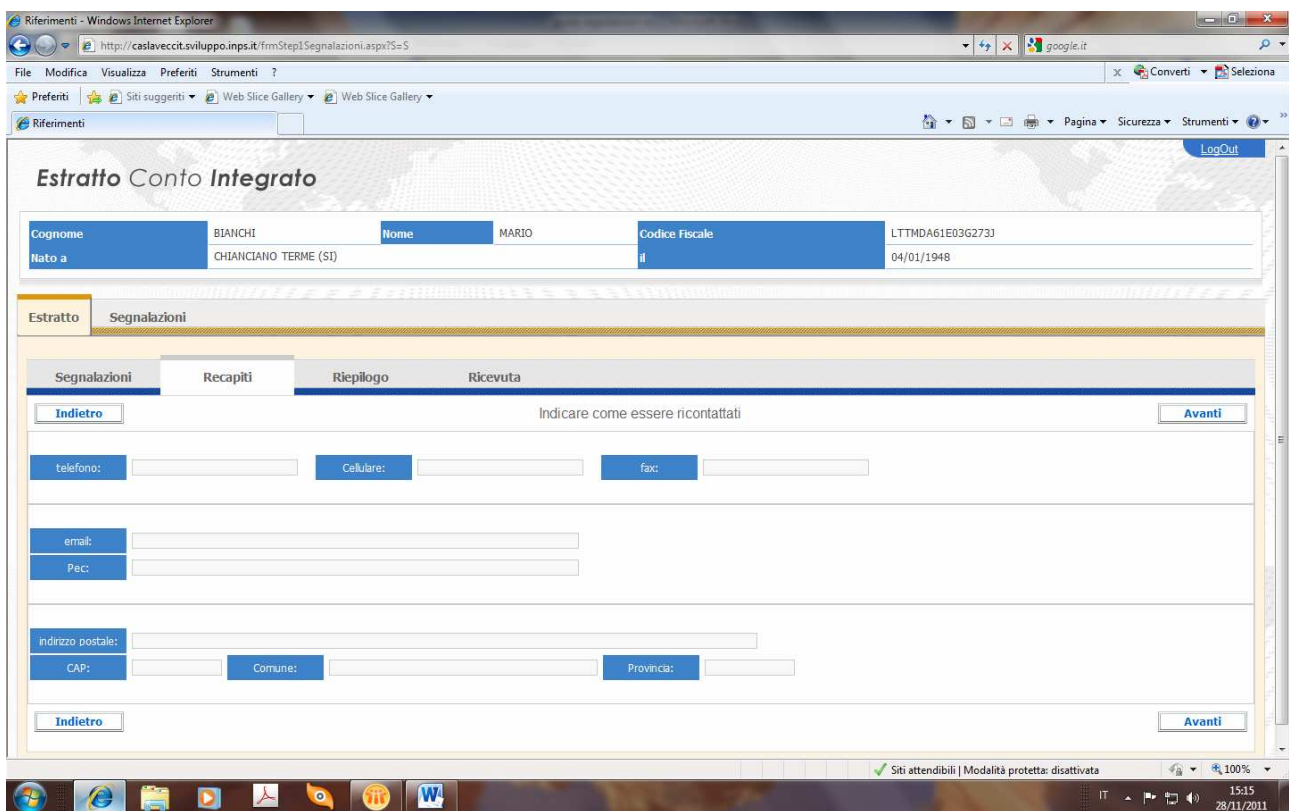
Riferimenti - Windows Internet Explorer

http://caslaveccit.sviluppo.inps.it/frmStep1Segnalazioni.aspx?S=S

google.it

File Modifica Visualizza Preferiti Strumenti ?

Converti Seleziona

Preferiti Siti suggeriti Web Slice Gallery Web Slice Gallery

Riferimenti

Pagina Sicurezza Strumenti

LogOut

Estratto Conto Integrato

| Cognome | BIANCHI | Nome | MARIO | Codice Fiscale | LTTMDA61E03G273J |
|---|---|---|---|---|---|
| Nato a | CHIANCIANO TERME (SI) | | | il | 04/01/1948 |

Estratto Segnalazioni

Segnalazioni Recapiti Riepilogo Ricevuta

Indietro Indicare come essere ricontattati Avanti

telefono: Cellulare: fax:

email:
Pec:

indirizzo postale:
CAP: Comune: Provincia:

Indietro Avanti

Siti attendibili | Modalità protetta: disattivata 100%

IT 15:15 28/11/2011